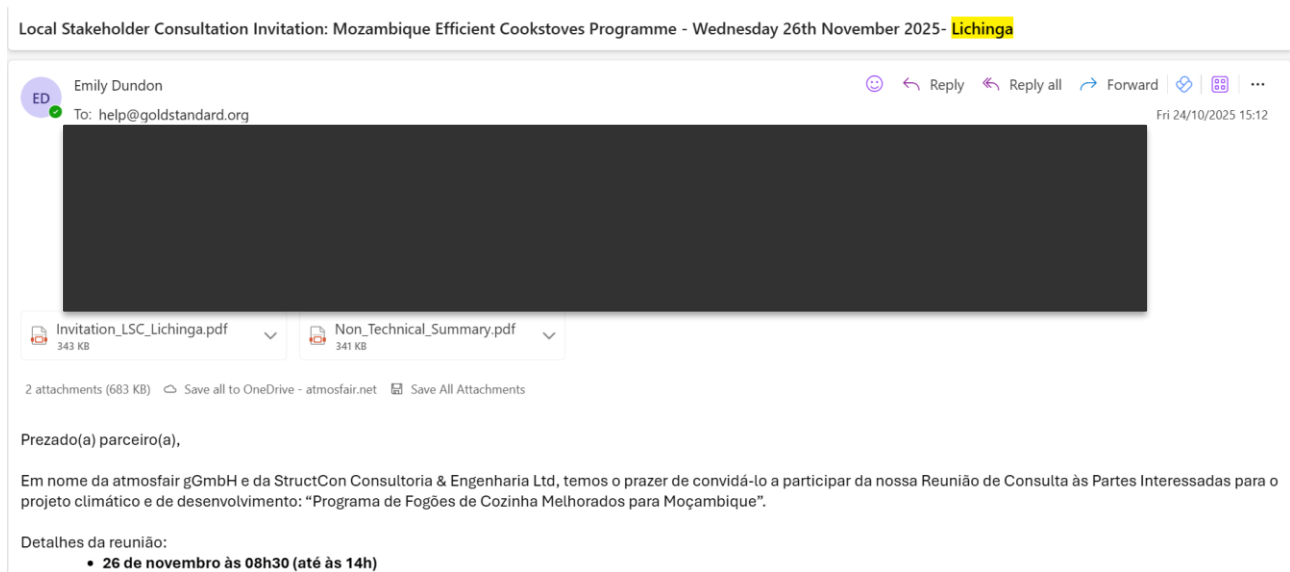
Local Stakeholder Consultation Invitation: Mozambique Efficient Cookstoves Programme - Wednesday 26th November 2025- Lichinga

ED

Emily Dundon

To: help@goldstandard.org

Reply Reply all Forward ···

Fri 24/10/2025 15:12

Invitation_LSC_Lichinga.pdf
343 KB

Non_Technical_Summary.pdf
341 KB

2 attachments (683 KB) Save all to OneDrive - atmosfair.net Save All Attachments

Prezado(a) parceiro(a),

Em nome da atmosfair gGmbH e da StructCon Consultoria & Engenharia Ltd, temos o prazer de convidá-lo a participar da nossa Reunião de Consulta às Partes Interessadas para o projeto climático e de desenvolvimento: "Programa de Fogões de Cozinha Melhorados para Moçambique".

Detalhes da reunião:

• **26 de novembro às 08h30 (até às 14h)**